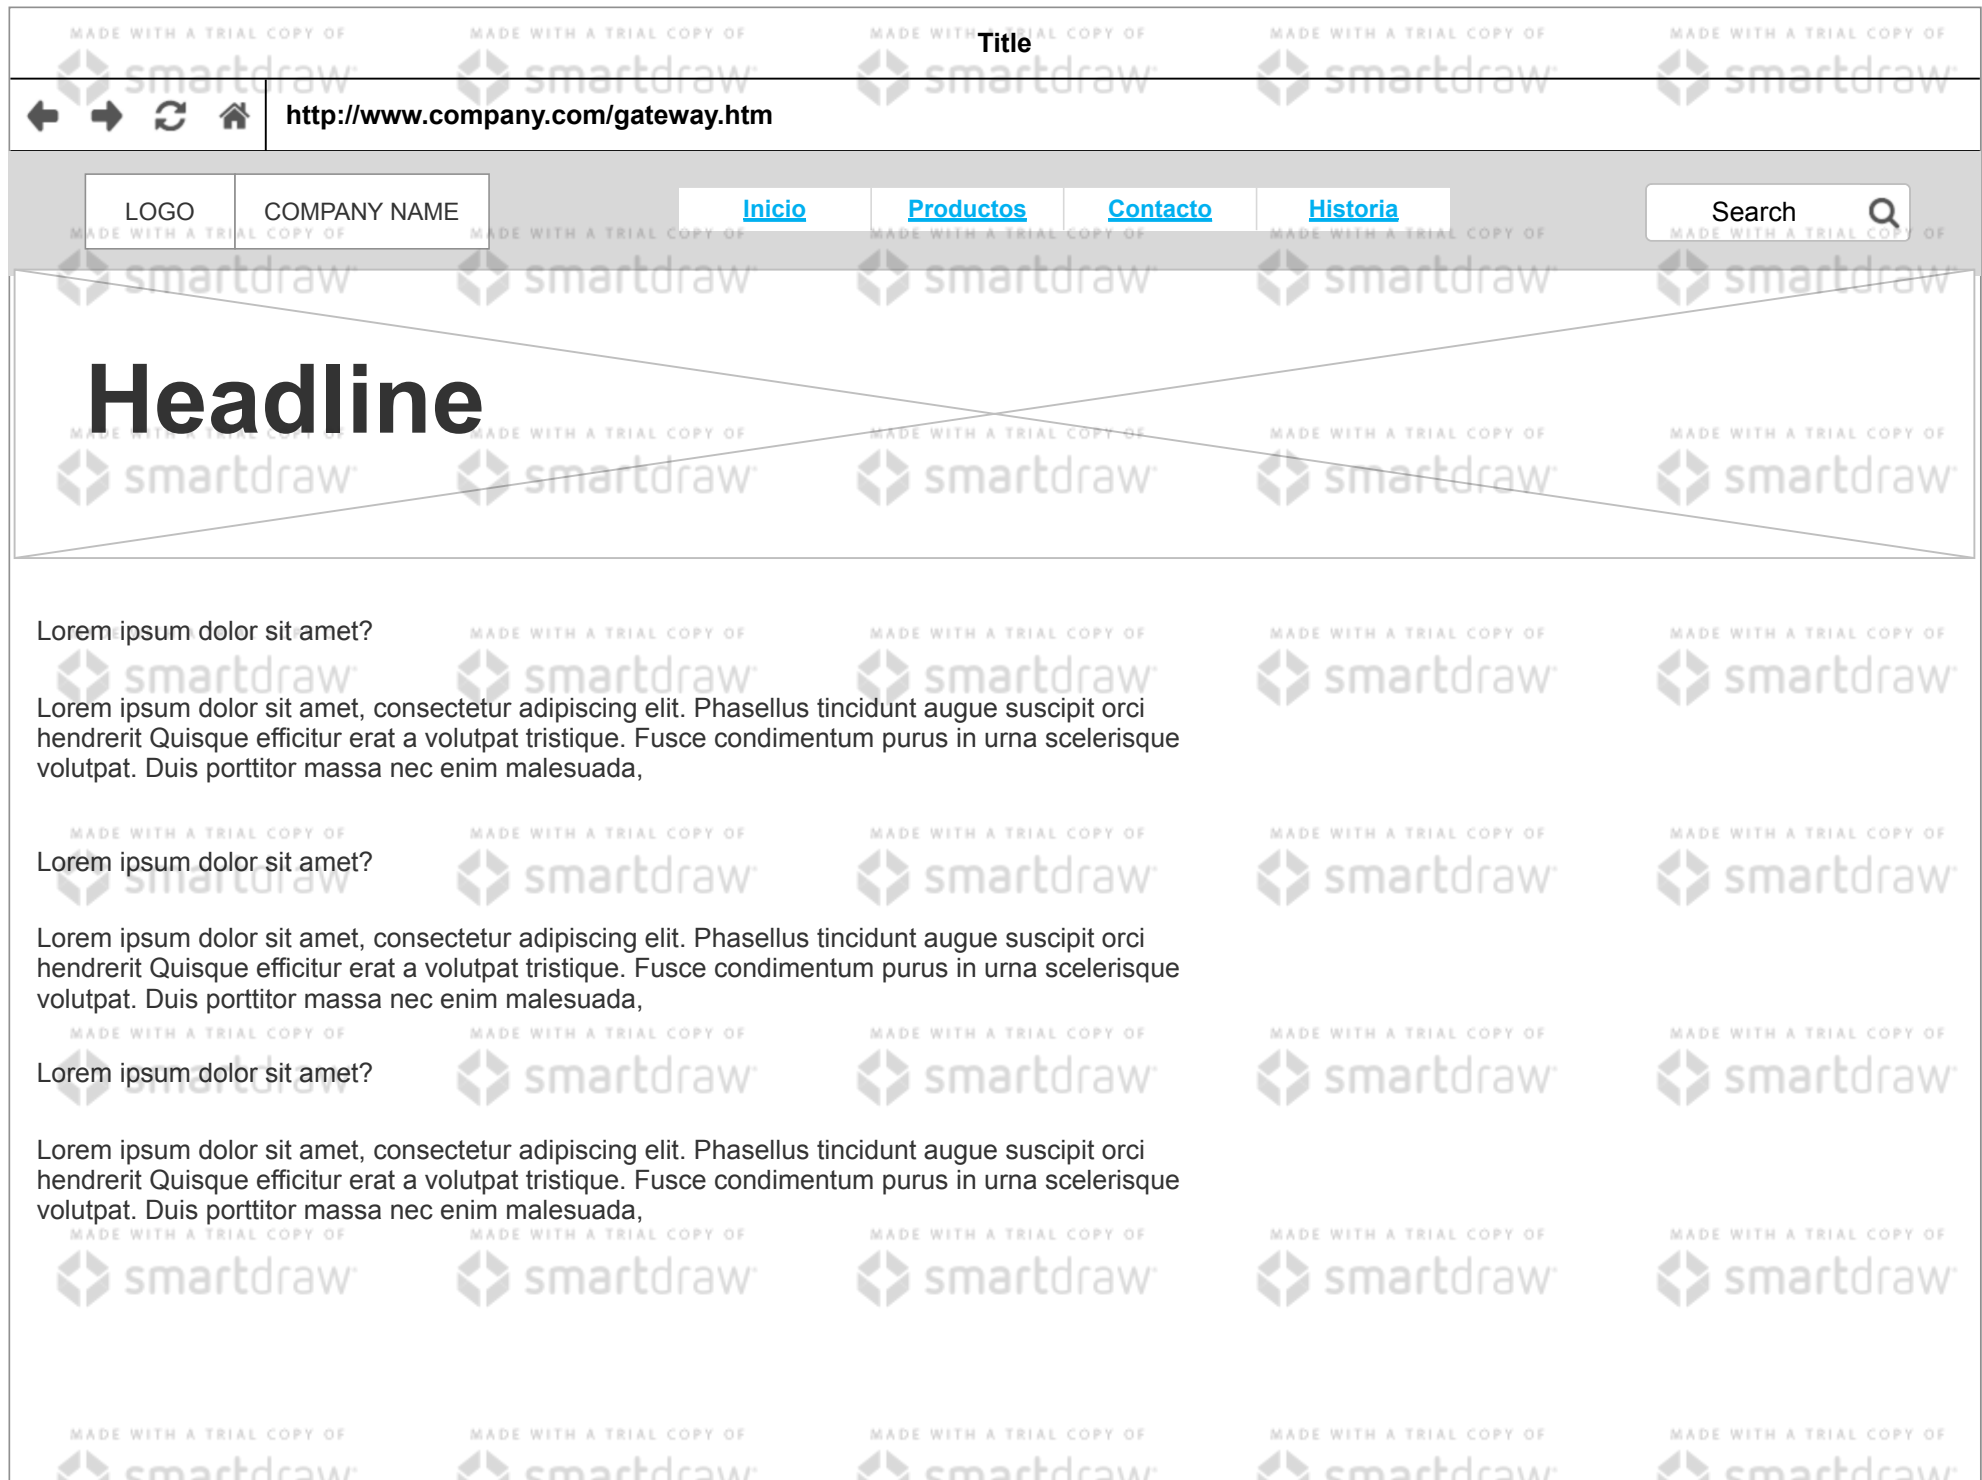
Title

http://www.company.com/gateway.htm

LOGO | COMPANY NAME

Inicio Productos Contacto Historia

Search

Headline

Lorem ipsum dolor sit amet?

Lorem ipsum dolor sit amet, consectetur adipiscing elit. Phasellus tincidunt augue suscipit orci hendrerit Quisque efficitur erat a volutpat tristique. Fusce condimentum purus in urna scelerisque volutpat. Duis porttitor massa nec enim malesuada,

Lorem ipsum dolor sit amet?

Lorem ipsum dolor sit amet, consectetur adipiscing elit. Phasellus tincidunt augue suscipit orci hendrerit Quisque efficitur erat a volutpat tristique. Fusce condimentum purus in urna scelerisque volutpat. Duis porttitor massa nec enim malesuada,

Lorem ipsum dolor sit amet?

Lorem ipsum dolor sit amet, consectetur adipiscing elit. Phasellus tincidunt augue suscipit orci hendrerit Quisque efficitur erat a volutpat tristique. Fusce condimentum purus in urna scelerisque volutpat. Duis porttitor massa nec enim malesuada,

MADE WITH A TRIAL COPY OF smartdraw